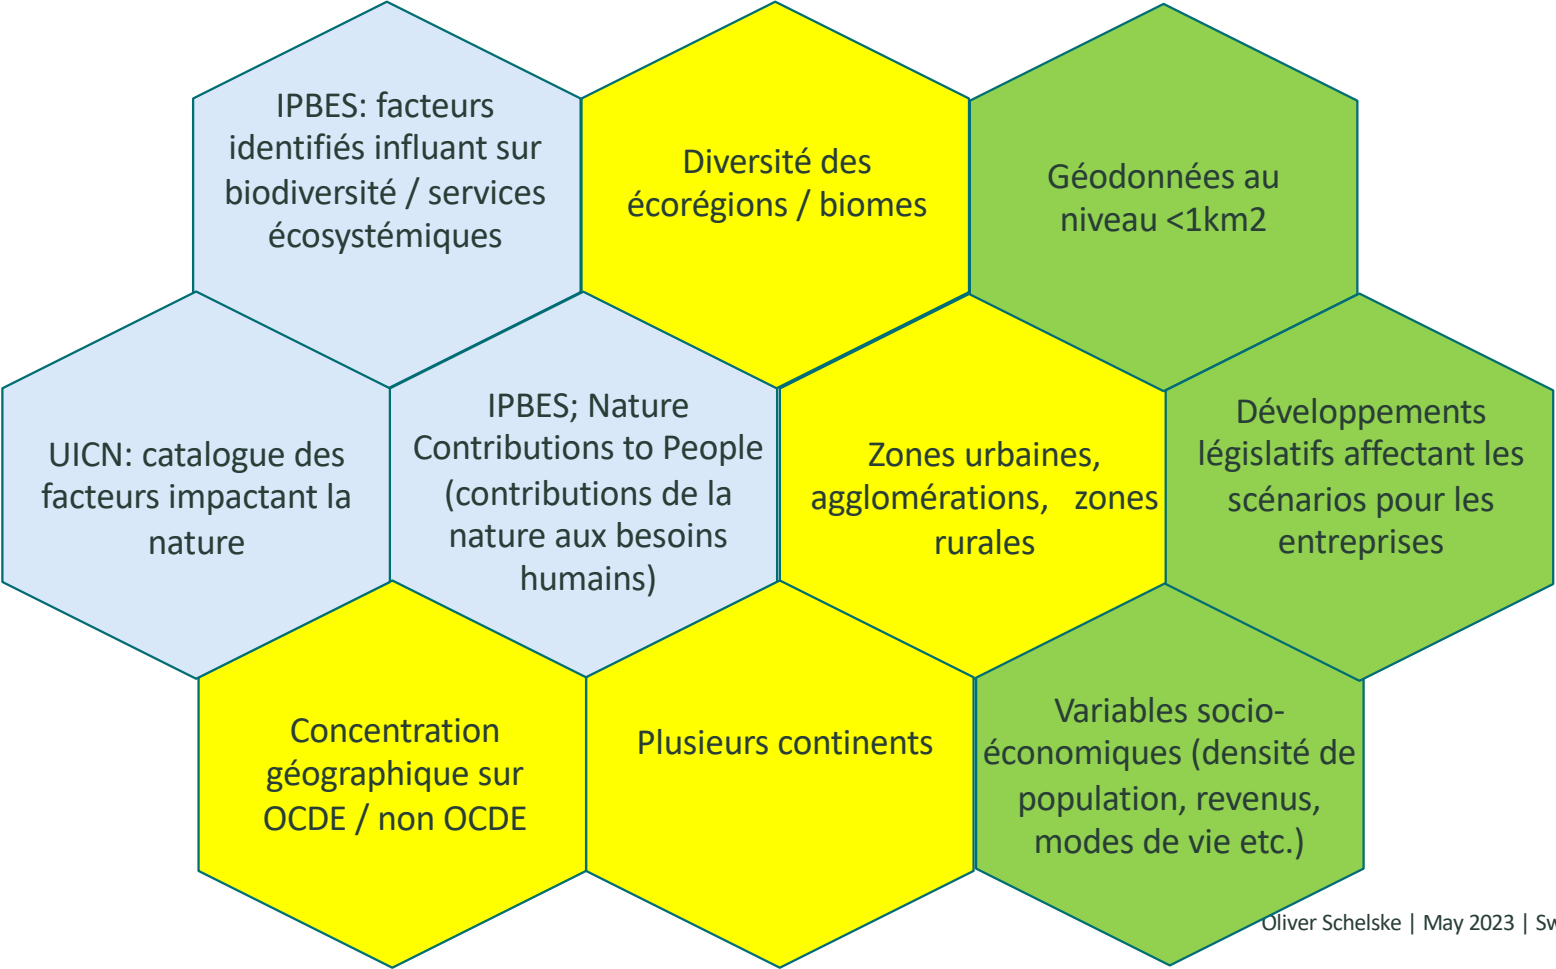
IPBES: facteurs identifiés influant sur biodiversité / services écosystémiques

Diversité des écorégions / biomes

Géodonnées au niveau <1km2

UICN: catalogue des facteurs impactant la nature

IPBES; Nature Contributions to People (contributions de la nature aux besoins humains)

Zones urbaines, agglomérations, zones rurales

Développements législatifs affectant les scénarios pour les entreprises

Concentration géographique sur OCDE / non OCDE

Plusieurs continents

Variables socio-économiques (densité de population, revenus, modes de vie etc.)

Oliver Schelske | May 2023 | Sw